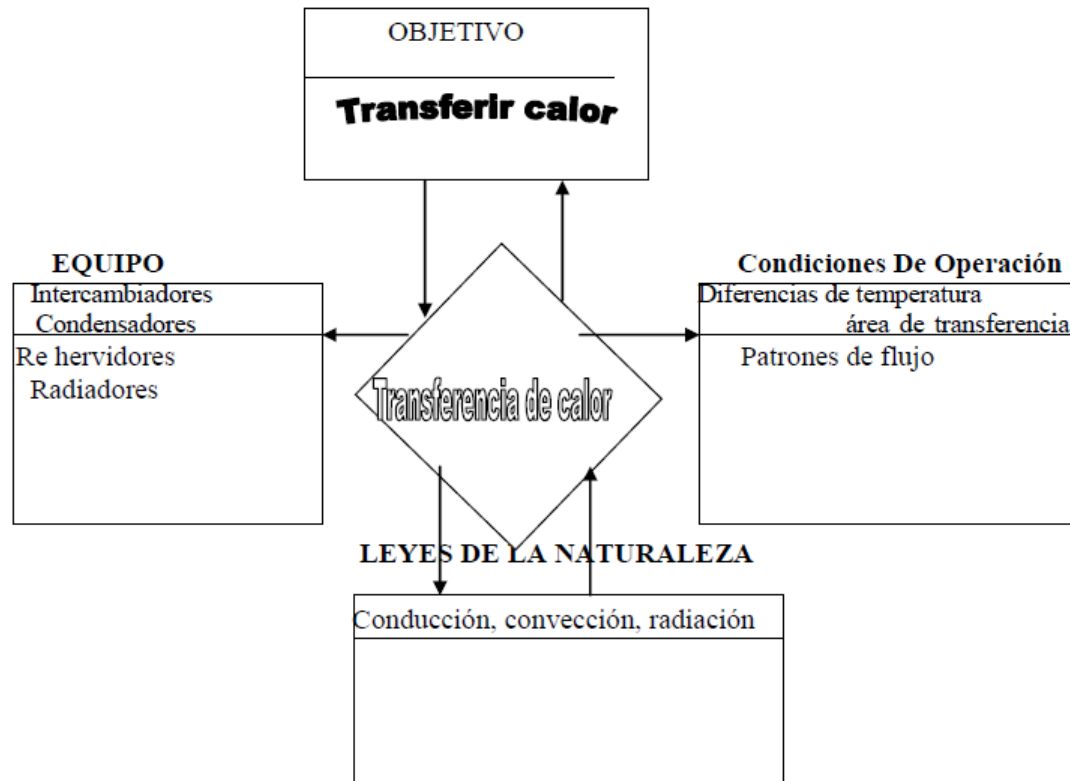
OBJETIVO

Transferir calor

EQUIPO

Intercambiadores
Condensadores
Re hervidores
Radiadores

Transferencia de calor

Condiciones De Operación

Diferencias de temperatura
área de transferencia
Patrones de flujo

LEYES DE LA NATURALEZA

Conducción, convección, radiación